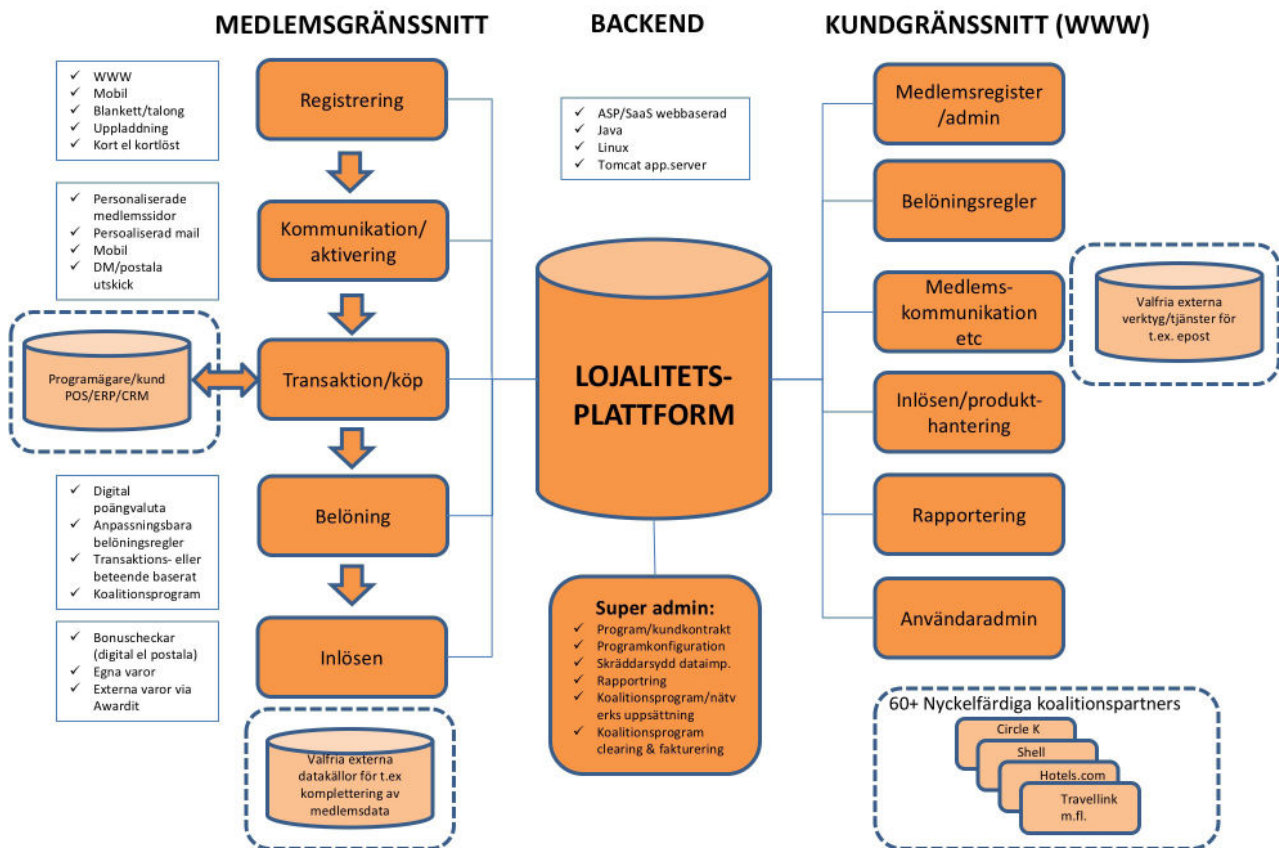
MEDLEMSGRÄNSSNITT

BACKEND

KUNDGRÄNSSNITT (WWW)

✓ WWW
✓ Mobil
✓ Blankett/talong
✓ Uppladdning
✓ Kort el kortlöst

Registrering

✓ Personaliserade medlemssidor
✓ Persoaliserad mail
✓ Mobil
✓ DM/postala utskick

Kommunikation/ aktivering

Programägare/kund POS/ERP/CRM

Transaktion/köp

✓ Digital poängvaluta
✓ Anpassningsbara belöningsregler
✓ Transaktions- eller beteende baserat
✓ Koalitionsprogram

Belöning

✓ Bonuscheckar (digital el postala)
✓ Egna varor
✓ Externa varor via Awardit

Inlösen

Valfria externa datakällor för t.ex komplettering av medlemsdata

✓ ASP/SaaS webbaserad
✓ Java
✓ Linux
✓ Tomcat app.server

LOJALITETS-PLATTFORM

Super admin:
✓ Program/kundkontrakt
✓ Programkonfiguration
✓ Skräddarsydd dataimp.
✓ Rapportring
✓ Koalitionsprogram/nätverks uppsättning
✓ Koalitionsprogram clearing & fakturering

Medlemsregister /admin

Belöningsregler

Medlems-kommunikation etc

Valfria externa verktyg/tjänster för t.ex. epost

Inlösen/produkt-hantering

Rapportering

Användaradmin

60+ Nyckelfärdiga koalitionspartners
Circle K
Shell
Hotels.com
Travellink m.fl.